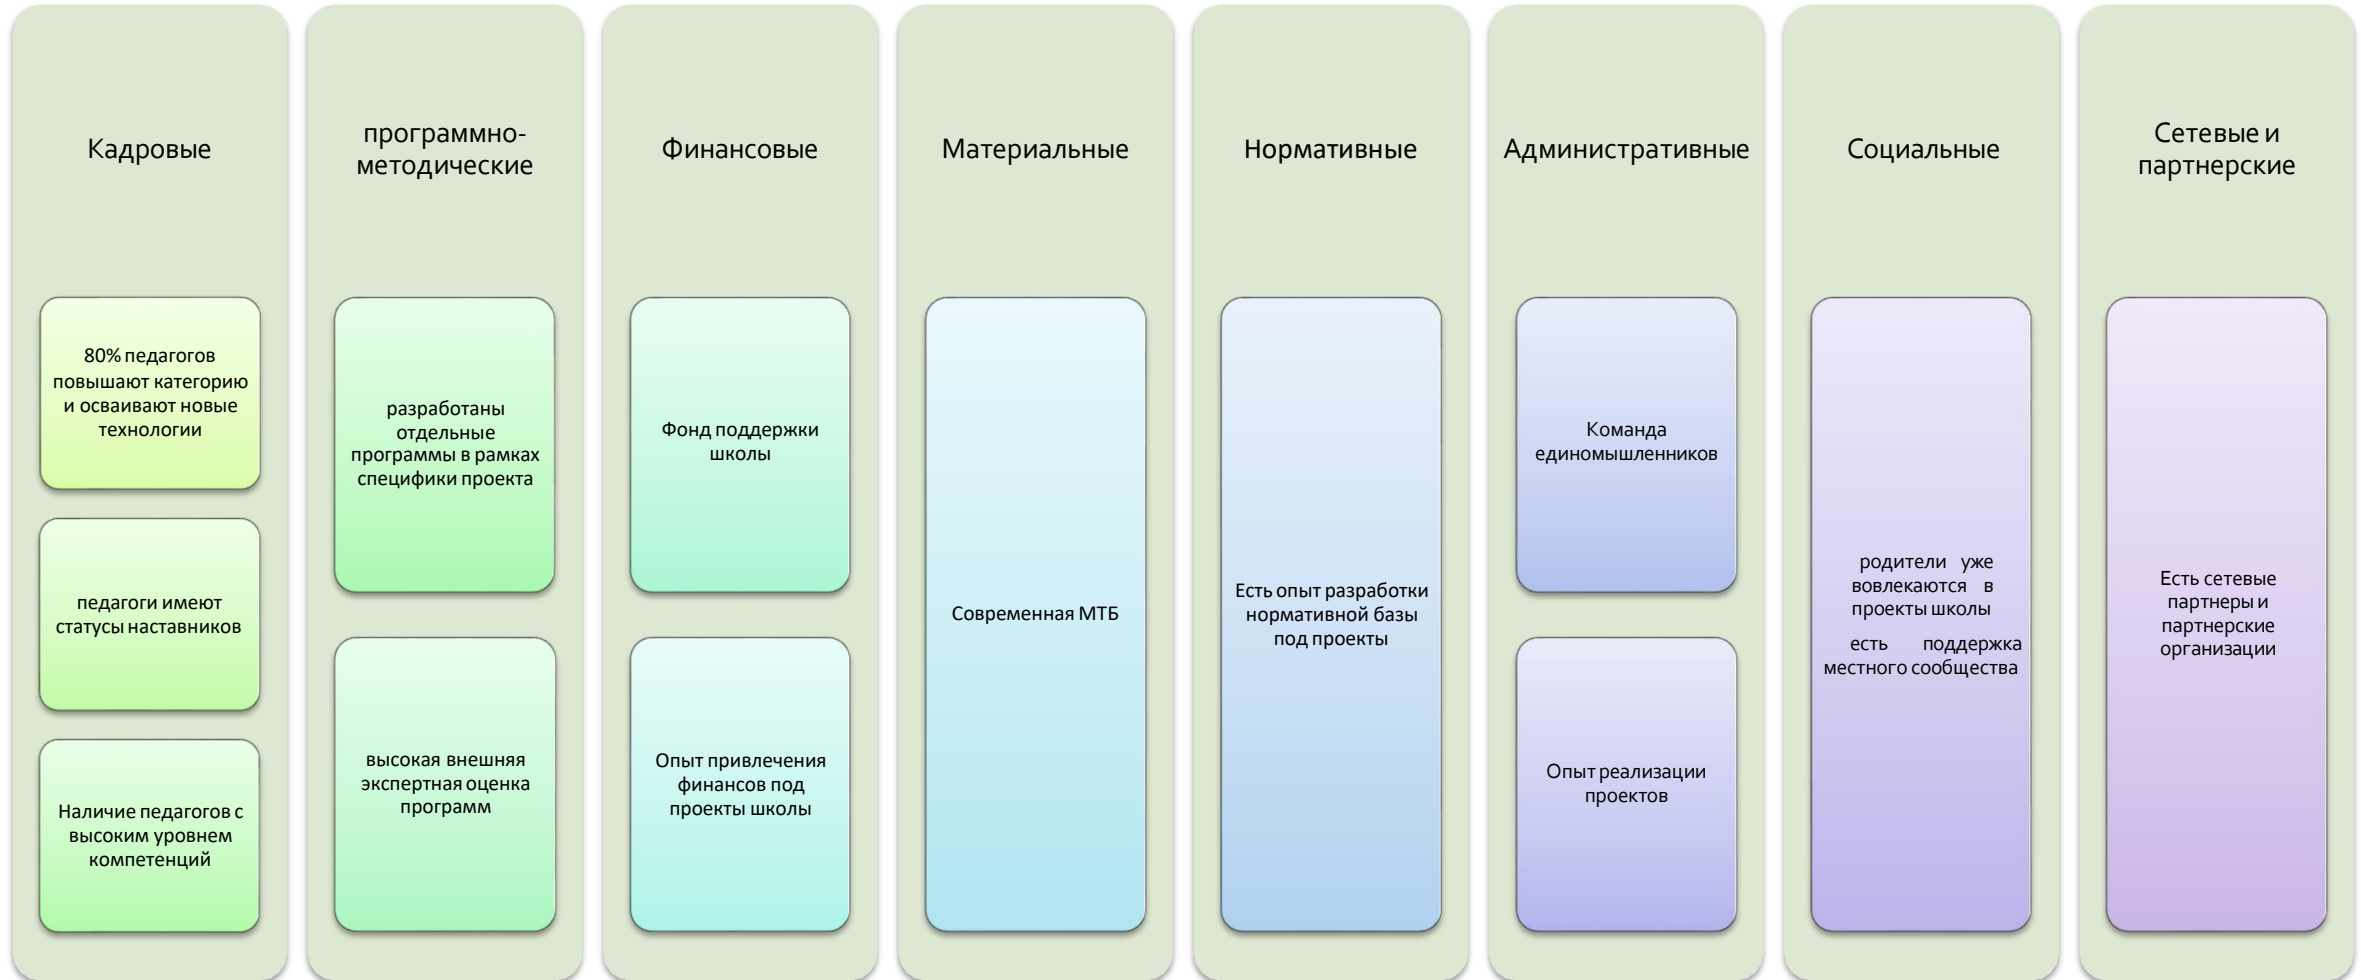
Кадровые

80% педагогов повышают категорию и осваивают новые технологии

педагоги имеют статусы наставников

Наличие педагогов с высоким уровнем компетенций

программно-методические

разработаны отдельные программы в рамках специфики проекта

высокая внешняя экспертная оценка программ

Финансовые

Фонд поддержки школы

Опыт привлечения финансов под проекты школы

Материальные

Современная МТБ

Нормативные

Есть опыт разработки нормативной базы под проекты

Административные

Команда единомышленников

Опыт реализации проектов

Социальные

родители уже вовлекаются в проекты школы

есть поддержка местного сообщества

Сетевые и партнерские

Есть сетевые партнеры и партнерские организации